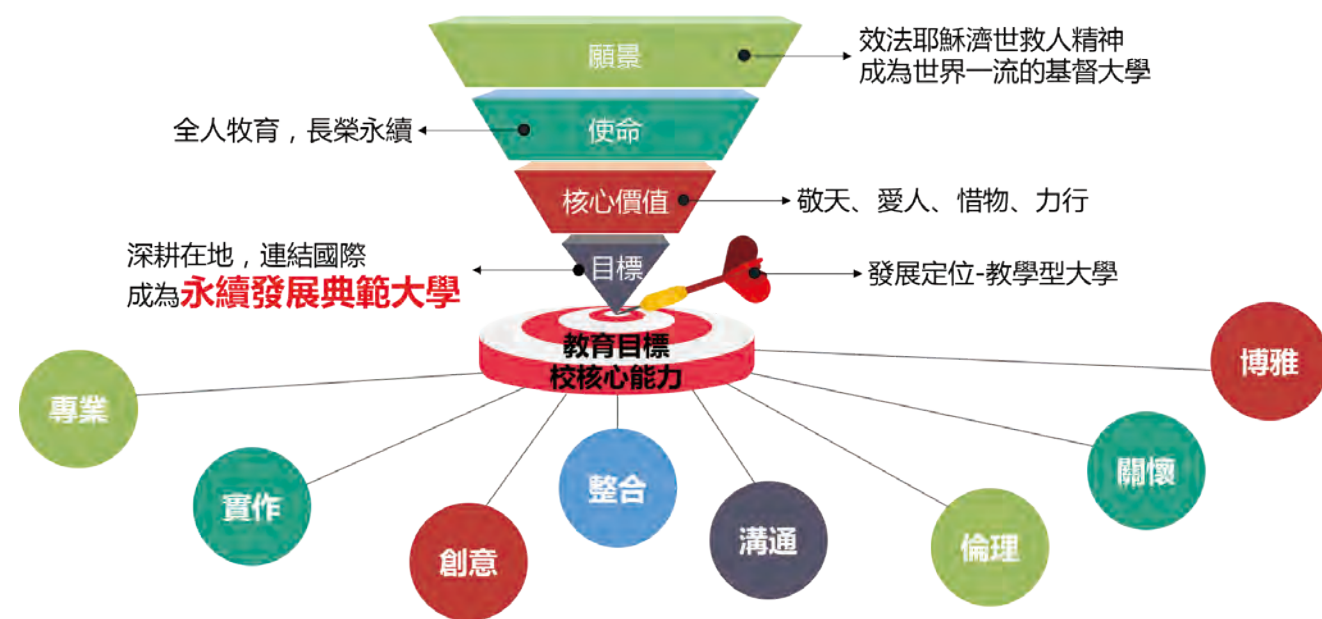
願景
效法耶穌濟世救人精神
成為世界一流的基督大學

全人牧育，長榮永續
使命

核心價值
敬天、愛人、惜物、力行

深耕在地，連結國際
成為永續發展典範大學
目標
發展定位-教學型大學

教育目標
校核心能力

專業
實作
創意
整合
溝通
倫理
關懷
博雅